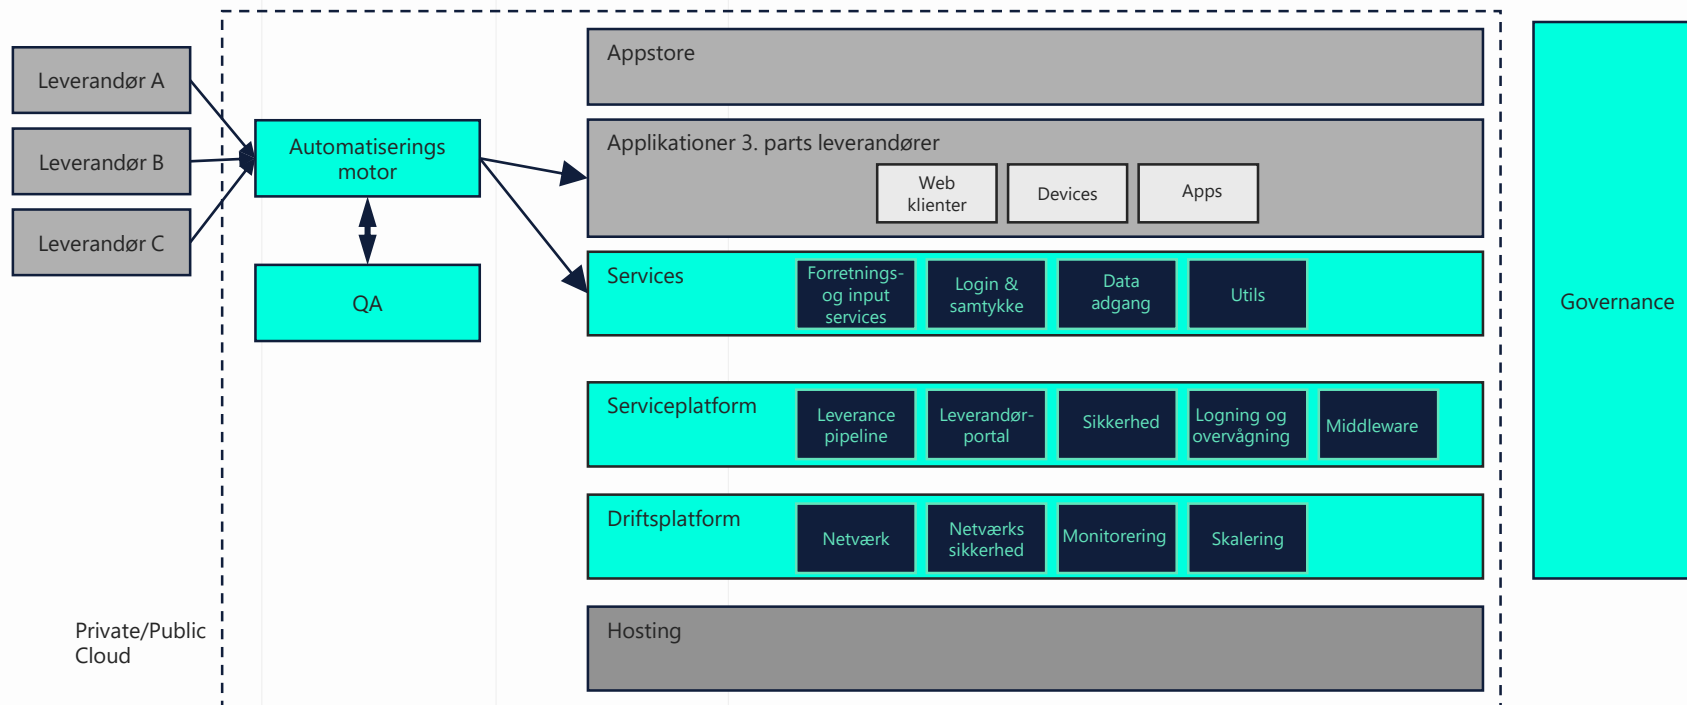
Leverandør A

Leverandør B

Leverandør C

Automatiserings motor

QA

Appstore

Applikationer 3. parts leverandører

Web klienter

Devices

Apps

Services

Forretnings- og input services

Login & samtykke

Data adgang

Utils

Serviceplatform

Leverance pipeline

Leverandør-portal

Sikkerhed

Logning og overvågning

Middleware

Driftsplatform

Netværk

Netværks sikkerhed

Monitorering

Skalering

Hosting

Governance

Private/Public Cloud